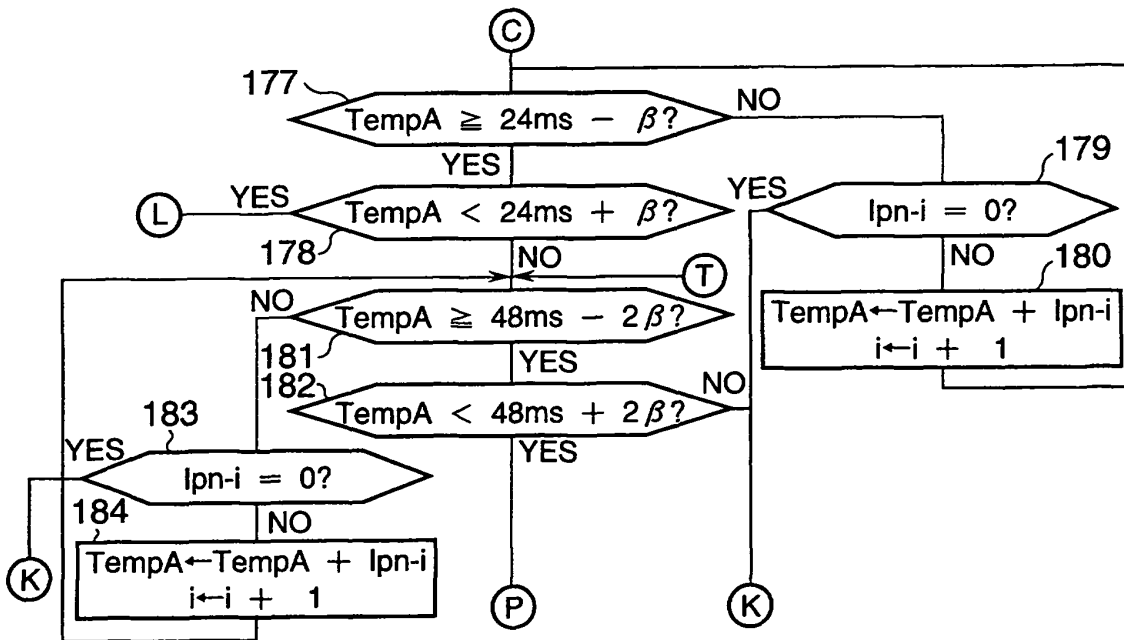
C

177

TempA $\geqq$ 24ms $-$ $\beta$?

NO

YES

179

L

YES

TempA $<$ 24ms $+$ $\beta$?

YES

Ipn-i $=$ 0?

178

NO

NO

180

T

NO

TempA $\geqq$ 48ms $-$ $2\beta$?

TempA$\leftarrow$TempA $+$ Ipn-i
i$\leftarrow$i $+$ 1

181

YES

182

NO

183

TempA $<$ 48ms $+$ $2\beta$?

YES

YES

Ipn-i $=$ 0?

184

NO

K

TempA$\leftarrow$TempA $+$ Ipn-i
i$\leftarrow$i $+$ 1

P

K